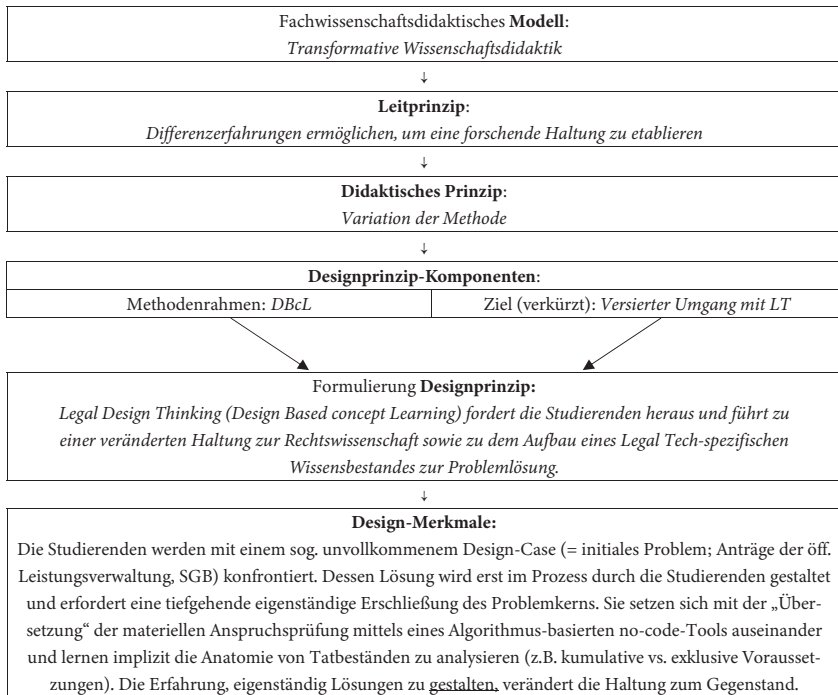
Fachwissenschaftsdidaktisches **Modell**:
*Transformative Wissenschaftsdidaktik*

↓

**Leitprinzip**:
*Differenzerfahrungen ermöglichen, um eine forschende Haltung zu etablieren*

↓

**Didaktisches Prinzip**:
*Variation der Methode*

↓

**Designprinzip-Komponenten**:

Methodenrahmen: *DBcL*

Ziel (verkürzt): *Versierter Umgang mit LT*

Formulierung **Designprinzip:**
*Legal Design Thinking (Design Based concept Learning) fordert die Studierenden heraus und führt zu einer veränderten Haltung zur Rechtswissenschaft sowie zu dem Aufbau eines Legal Tech-spezifischen Wissensbestandes zur Problemlösung.*

↓

**Design-Merkmale:**
Die Studierenden werden mit einem sog. unvollkommenem Design-Case (= initiales Problem; Anträge der öff. Leistungsverwaltung, SGB) konfrontiert. Dessen Lösung wird erst im Prozess durch die Studierenden gestaltet und erfordert eine tiefgehende eigenständige Erschließung des Problemkerns. Sie setzen sich mit der „Übersetzung" der materiellen Anspruchsprüfung mittels eines Algorithmus-basierten no-code-Tools auseinander und lernen implizit die Anatomie von Tatbeständen zu analysieren (z.B. kumulative vs. exklusive Voraussetzungen). Die Erfahrung, eigenständig Lösungen zu gestalten, verändert die Haltung zum Gegenstand.